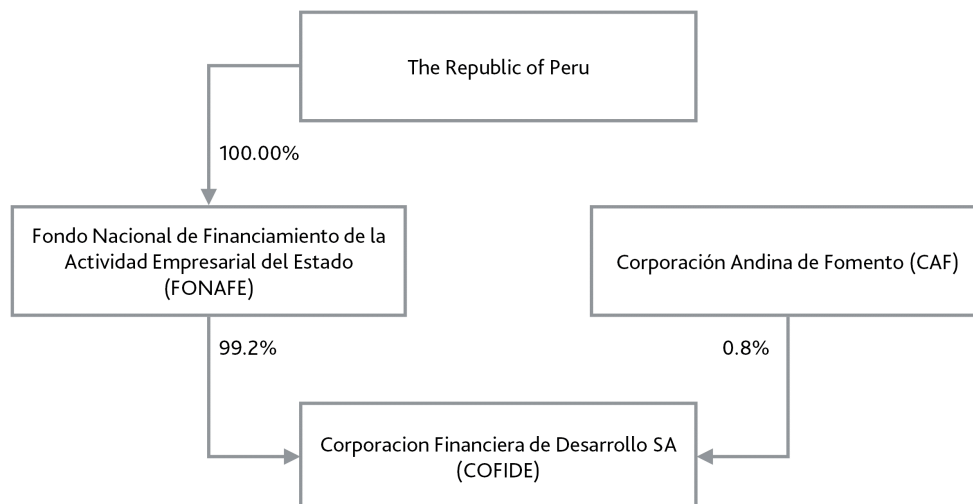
The Republic of Peru

100.00%

Fondo Nacional de Financiamiento de la Actividad Empresarial del Estado (FONAFE)

Corporación Andina de Fomento (CAF)

99.2%

0.8%

Corporacion Financiera de Desarrollo SA (COFIDE)